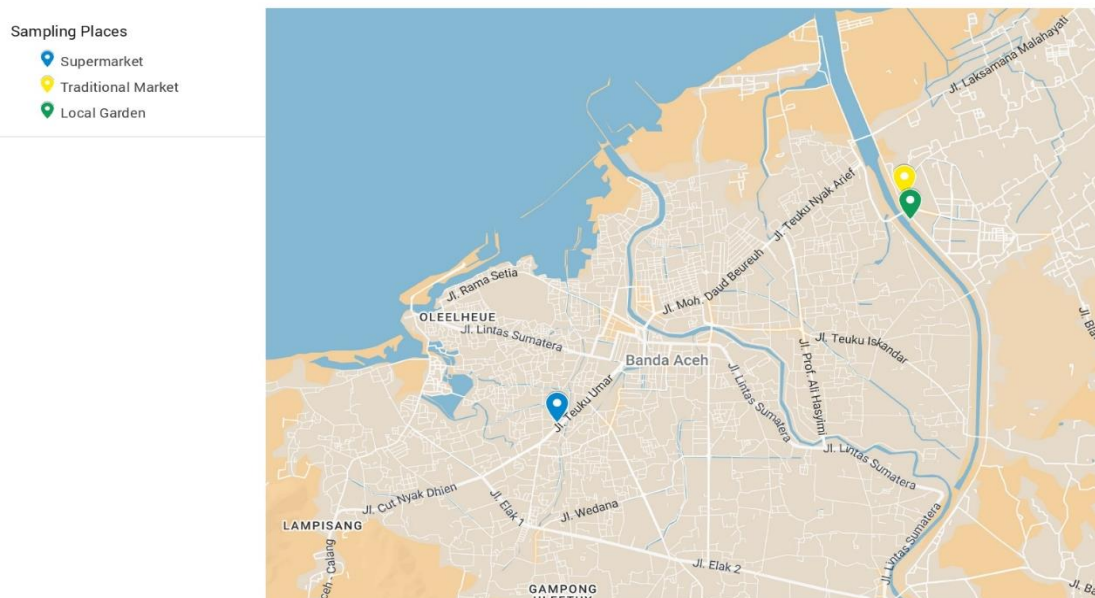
Sampling Places
Supermarket
Traditional Market
Local Garden

Jl. Laksamana Malahayati
Jl. Teuku Nyak Arief
Jl. Rama Setia
Jl. Moh. Daud Beureuh
OLEELHEUE
Jl. Lintas Sumatera
Banda Aceh
Jl. Teuku Iskandar
Jl. Bla
Jl. Teuku Umar
Jl. Lintas Sumatera
Jl. Prof. Ali Hasyimi
Jl. Lintas Sumatera
Jl. Cut Nyak Dhien
Jl. Elak 1
Jl. Wedana
LAMPISANG
Jl. Lintas Sumatera
ceh - Calang
Jl. Elak 2
GAMPONG
Jl. Ba